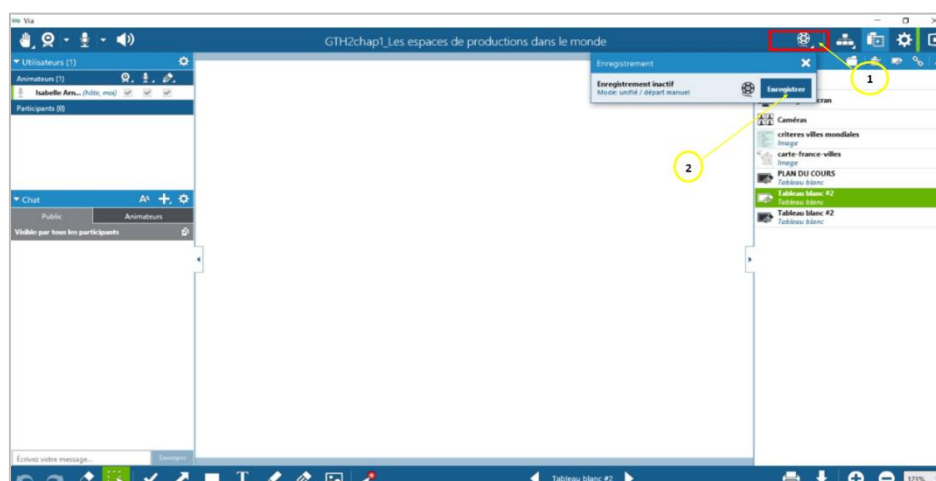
Via

GTH2chap1_Les espaces de productions dans le monde

Utilisateurs (1)

Animateurs (1)

Isabelle Arn... (hôte, moi)

Participants (0)

Chat

Public

Animateurs

Visible par tous les participants

Écrivez votre message...

Envoyer

Enregistrement

Enregistrement inactif

Mode: unifié / départ manuel

Enregistrer

1

2

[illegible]cran

Caméras

criteres villes mondiales

Image

carte-france-villes

Image

PLAN DU COURS

Tableau blanc

Tableau blanc #2

Tableau blanc

Tableau blanc #2

Tableau blanc

Tableau blanc #2

171%